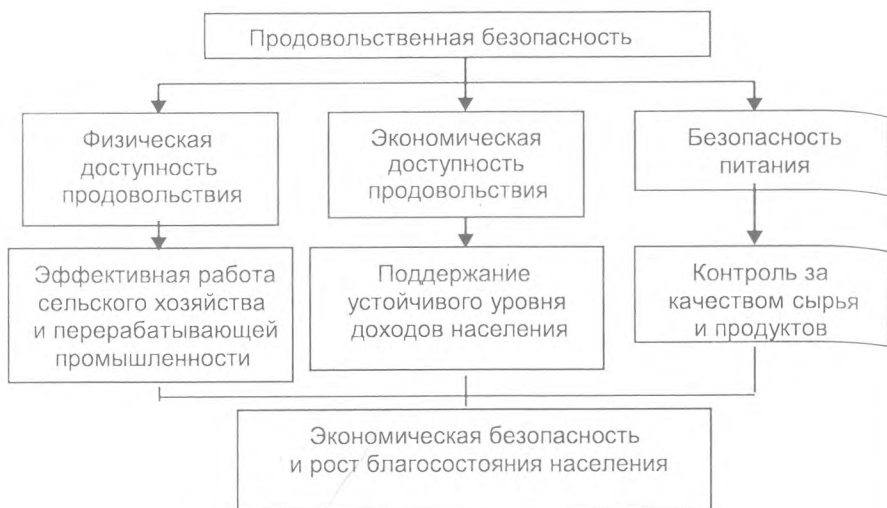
Продовольственная безопасность

Физическая доступность продовольствия

Экономическая доступность продовольствия

Безопасность питания

Эффективная работа сельского хозяйства и перерабатывающей промышленности

Поддержание устойчивого уровня доходов населения

Контроль за качеством сырья и продуктов

Экономическая безопасность и рост благосостояния населения